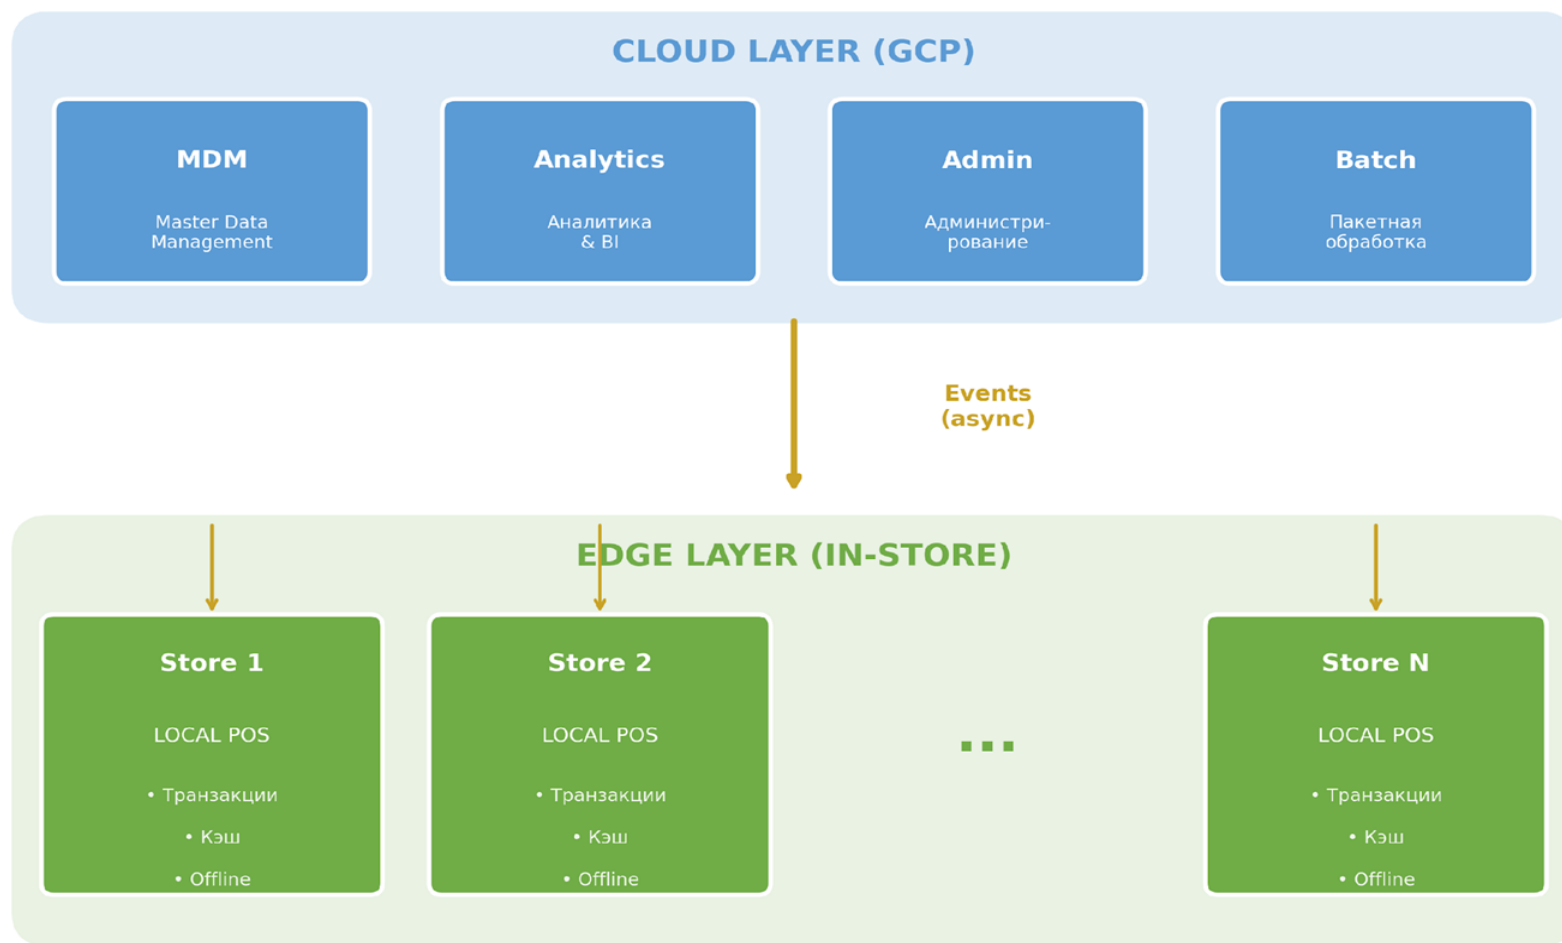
CLOUD LAYER (GCP)

MDM

Master Data Management

Analytics

Аналитика & BI

Admin

Администри-рование

Batch

Пакетная обработка

Events (async)

EDGE LAYER (IN-STORE)

Store 1

LOCAL POS

• Транзакции

• Кэш

• Offline

Store 2

LOCAL POS

• Транзакции

• Кэш

• Offline

...

Store N

LOCAL POS

• Транзакции

• Кэш

• Offline